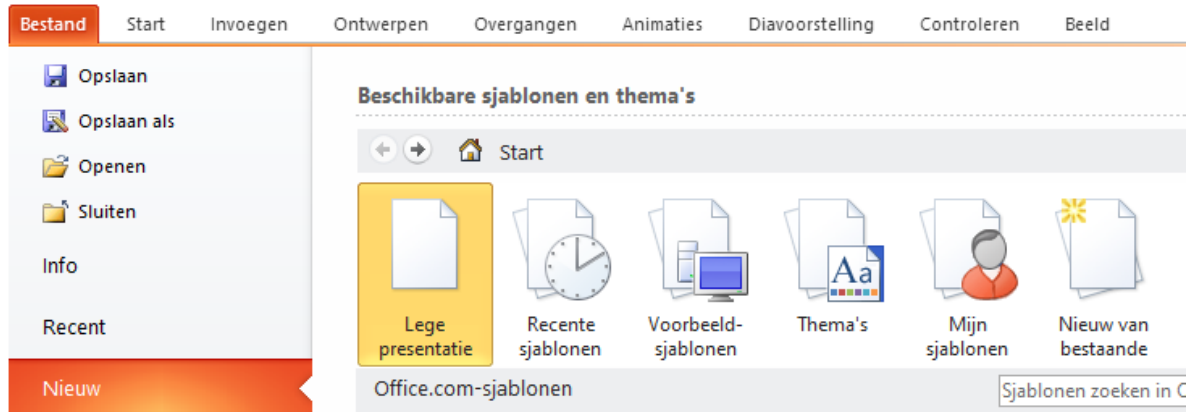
Bestand Start Invoegen Ontwerpen Overgangen Animaties Diavoorstelling Controleren Beeld

Opslaan
Opslaan als
Openen
Sluiten
Info
Recent
Nieuw

Beschikbare sjablonen en thema's

Start

Lege presentatie
Recente sjablonen
Voorbeeldsjablonen
Thema's
Mijn sjablonen
Nieuw van bestaande

Aa

Office.com-sjablonen

Sjablonen zoeken in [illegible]